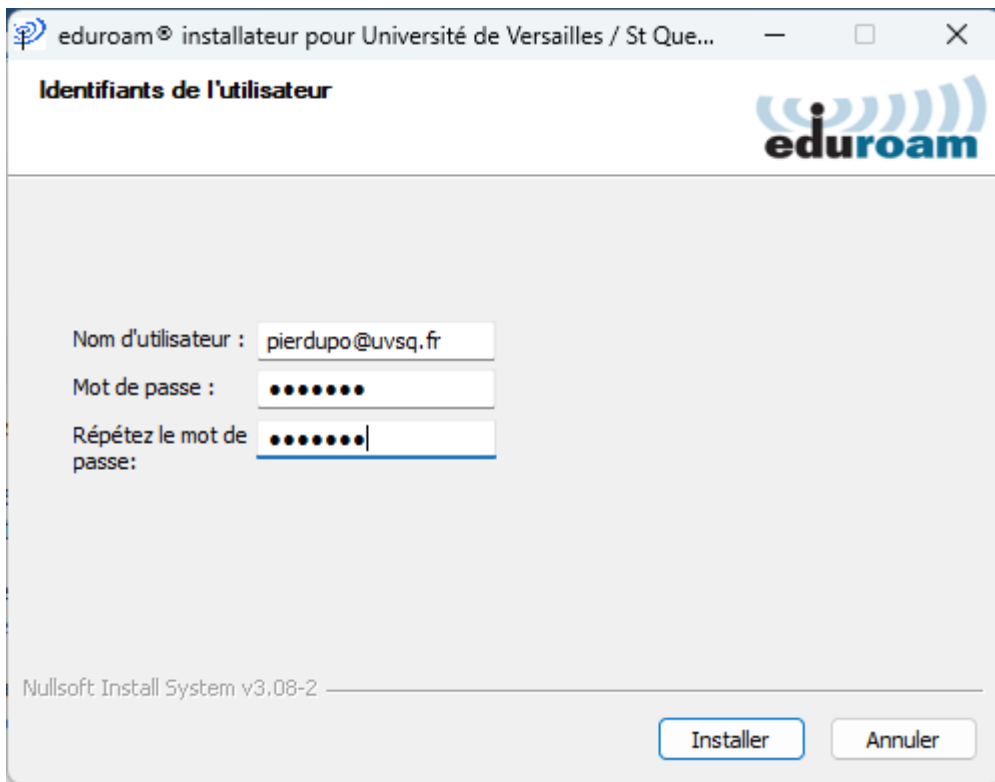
eduroam® installateur pour Université de Versailles / St Que...

Identifiants de l'utilisateur

eduroam

Nom d'utilisateur : pierdupo@uvsq.fr

Mot de passe : •••••••

Répétez le mot de passe: •••••••

Nullsoft Install System v3.08-2

Installer Annuler